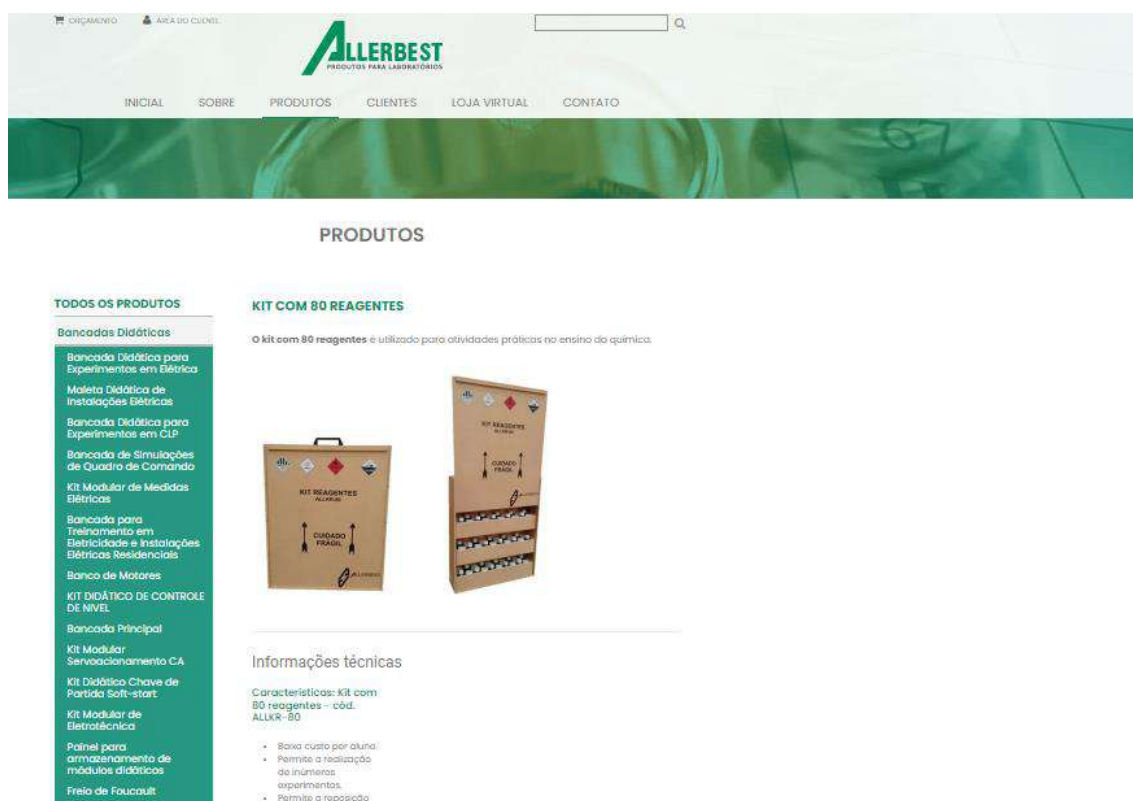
ORÇAMENTO ÁREA DO CLIENTE

ALLERBEST
PRODUTOS PARA LABORATÓRIOS

INICIAL SOBRE PRODUTOS CLIENTES LOJA VIRTUAL CONTATO

PRODUTOS

TODOS OS PRODUTOS

Bancadas Didáticas

Bancada Didática para Experimentos em Elétrica

Maleta Didática de Instalações Elétricas

Bancada Didática para Experimentos em CLP

Bancada de Simulações de Quadro de Comando

Kit Modular de Medidas Elétricas

Bancada para Treinamento em Eletricidade e Instalações Elétricas Residenciais

Banco de Motores

KIT DIDÁTICO DE CONTROLE DE NIVEL

Bancada Principal

Kit Modular Servoacionamento CA

Kit Didático Chave de Partida Soft-start

Kit Modular de Eletrotécnica

Painel para armazenamento de módulos didáticos

Freio de Foucault

KIT COM 80 REAGENTES

O kit com 80 reagentes é utilizado para atividades práticas no ensino da química.

KIT REAGENTES
ALLERBEST
CUIDADO FRÁGIL

KIT REAGENTES
CUIDADO FRÁGIL

Informações técnicas

Características: Kit com 80 reagentes - cód. ALLKR-80

• Baixo custo por aluno.
• Permite a realização de inúmeros experimentos.
• Permite a reposição